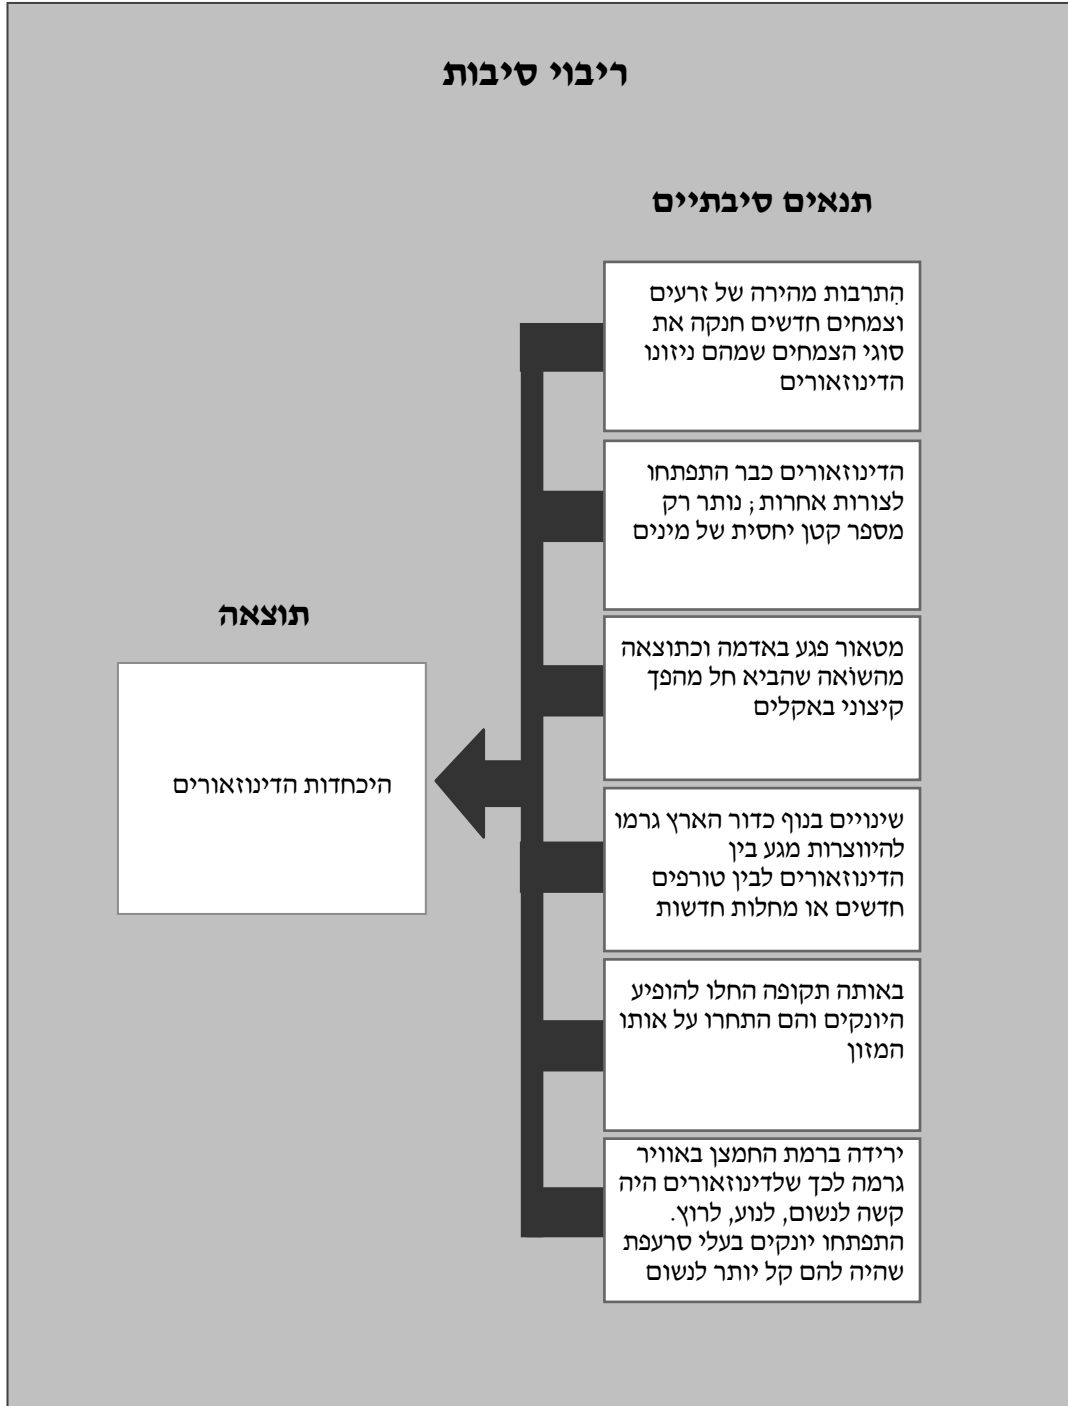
ריבוי סיבות

תנאים סיבתיים

התרבות מהירה של זרעים וצמחים חדשים חנקה את סוגי הצמחים שמהם ניזונו הדינוזאורים

הדינוזאורים כבר התפתחו לצורות אחרות; נותר רק מספר קטן יחסית של מינים

מטאור פגע באדמה וכתוצאה מהשואה שהביא חל מהפך קיצוני באקלים

שינויים בנוף כדור הארץ גרמו להיווצרות מגע בין הדינוזאורים לבין טורפים חדשים או מחלות חדשות

באותה תקופה החלו להופיע היונקים והם התחרו על אותו המזון

ירידה ברמת החמצן באוויר גרמה לכך שלדינוזאורים היה קשה לנשום, לנוע, לרוץ. התפתחו יונקים בעלי סרעפת שהיה להם קל יותר לנשום

תוצאה

היכחדות הדינוזאורים